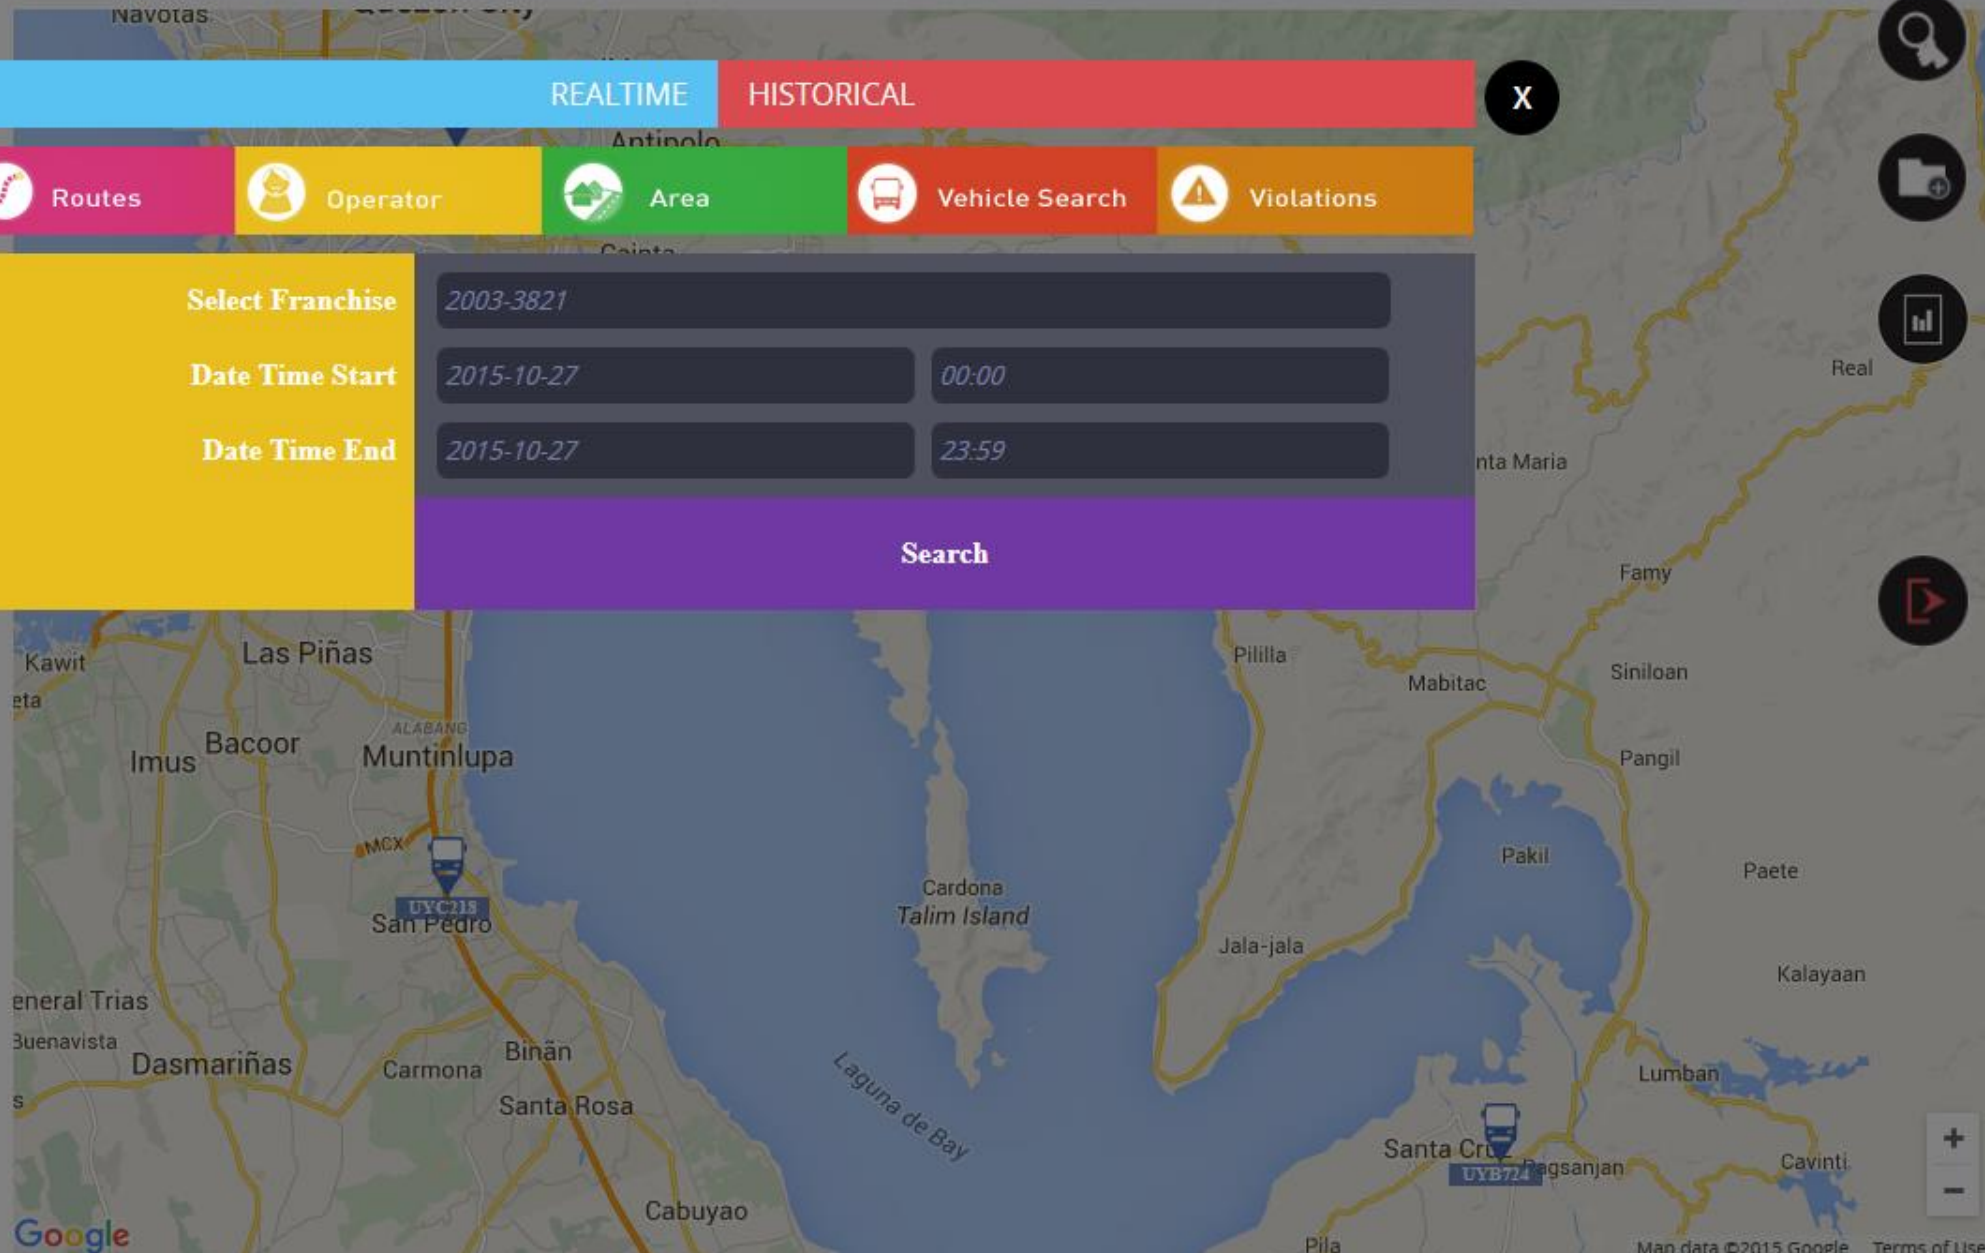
Navotas

REALTIME HISTORICAL

X

Antipolo

Routes
Operator
Area
Vehicle Search
Violations

Cainta

Select Franchise
2003-3821

Date Time Start
2015-10-27
00:00

Date Time End
2015-10-27
23:59

Search

Real
nta Maria
Famy
Siniloan
Pangil
Paete
Kalayaan
Lumban
Cavinti
Pagsanjan
Pakil
Mabitac
Pililla
Jala-jala
Cardona
Talim Island
Laguna de Bay
Santa Cr
UYB724
Pila
Kawit
eta
Las Piñas
Bacoor
Imus
ALABANG
Muntinlupa
MCX
UYC218
San Pedro
eneral Trias
Buenavista
Dasmariñas
Carmona
Biñan
Santa Rosa
Cabuyao
s
Google
+
−
Map data ©2015 Google
Terms of Use